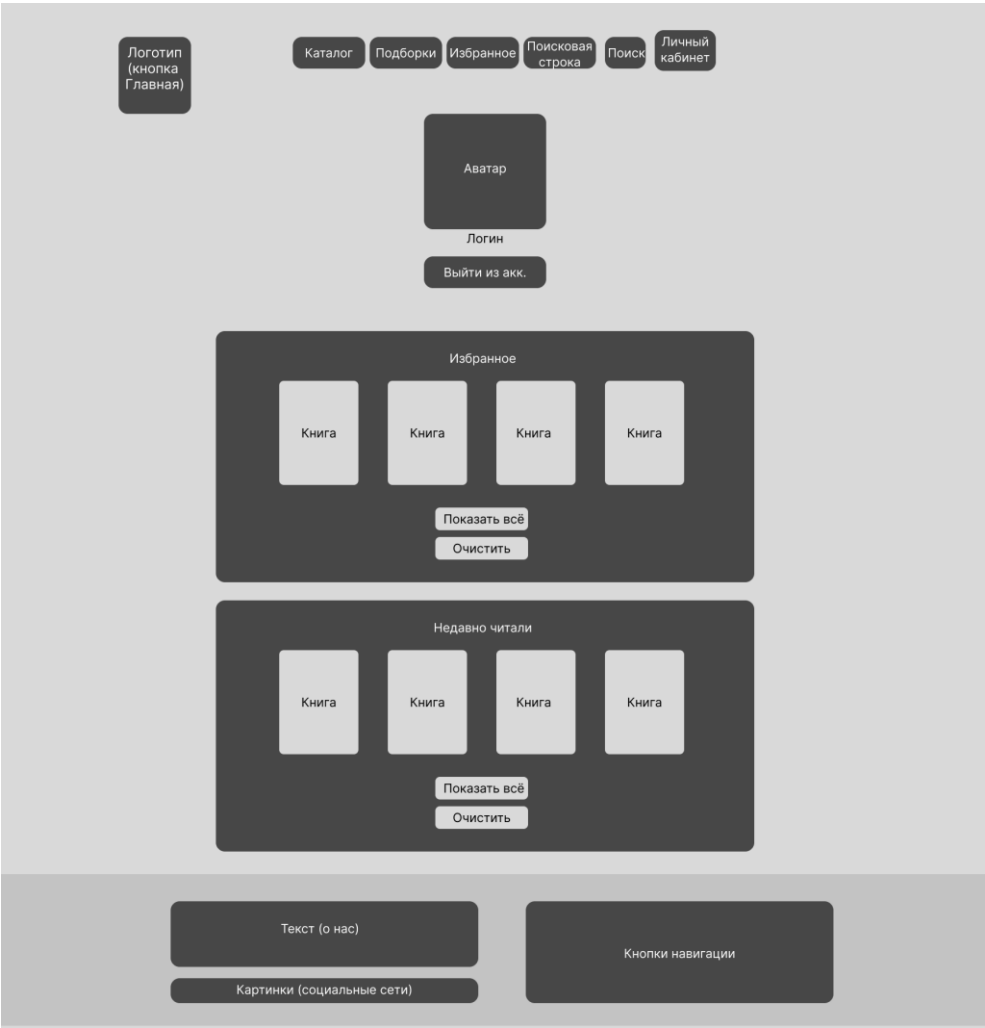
Логотип (кнопка Главная)

Каталог
Подборки
Избранное
Поисковая строка
Поиск
Личный кабинет

Аватар
Логин
Выйти из акк.

Избранное
Книга
Книга
Книга
Книга
Показать всё
Очистить

Недавно читали
Книга
Книга
Книга
Книга
Показать всё
Очистить

Текст (о нас)
Картинки (социальные сети)
Кнопки навигации